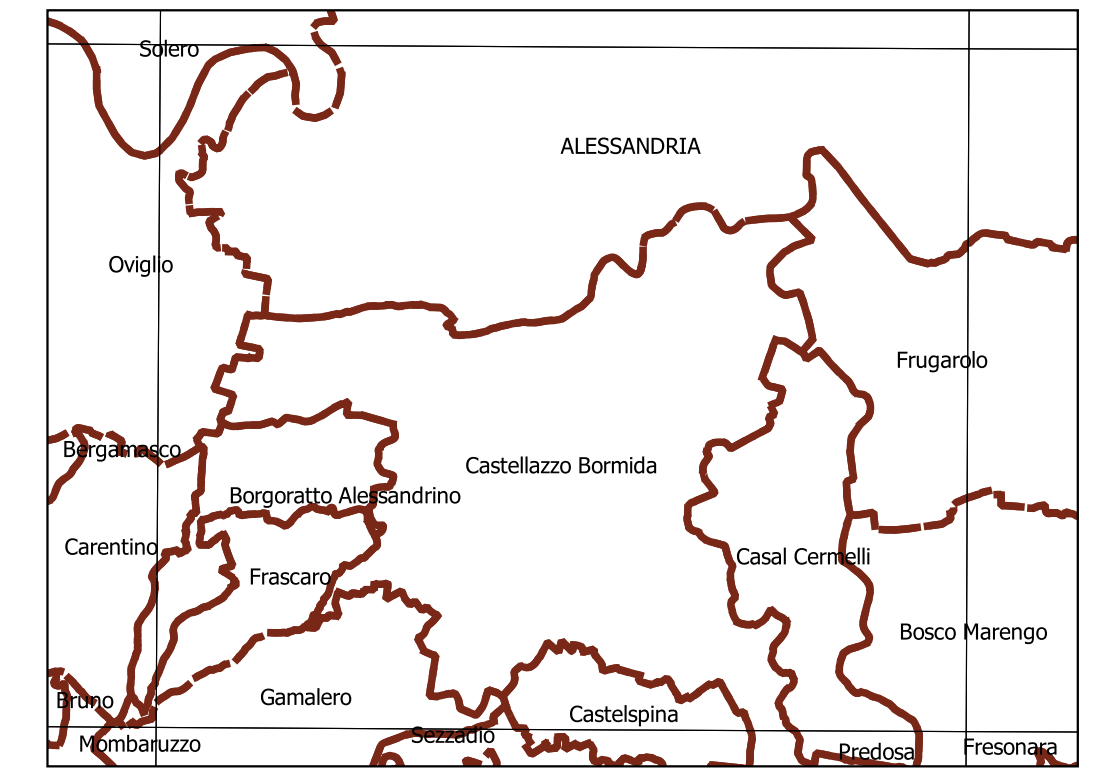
Solero

ALESSANDRIA

Oviglio

Frugarolo

Bergamasco

Castellazzo Bormida

Borgoratto Alessandrino

Carentino

Casal Cermelli

Frascaro

Bosco Marengo

Gamalero

Bruno

Castelspina

Sezzadio

Mombaruzzo

Predosa

Fresonara